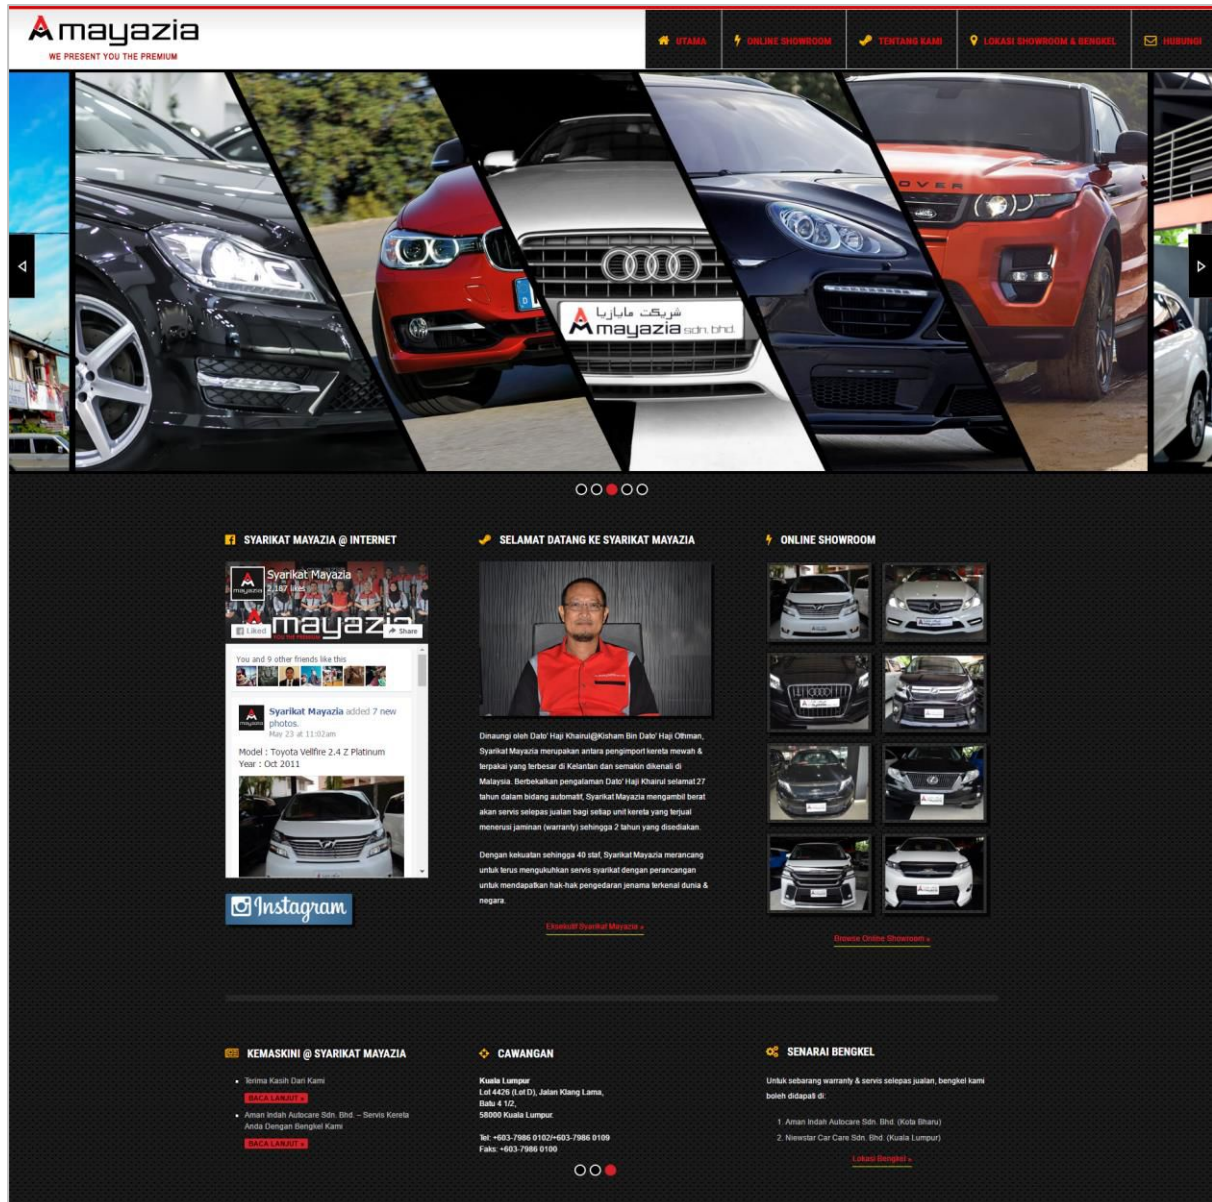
mayazia
WE PRESENT YOU THE PREMIUM

UTAMA
ONLINE SHOWROOM
TENTANG KAMI
LOKASI SHOWROOM & BENGKEL
HUBUNGI

شريكت مايازيا
mayazia sdn. bhd.

SYARIKAT MAYAZIA @ INTERNET

Syarikat Mayazia
2,187 likes
Liked
Share
You and 9 other friends like this
Syarikat Mayazia added 7 new photos.
May 23 at 11:02am
Model : Toyota Vellfire 2.4 Z Platinum
Year : Oct 2011

Instagram

SELAMAT DATANG KE SYARIKAT MAYAZIA

Dinaungi oleh Dato' Haji Khairul@Kisham Bin Dato' Haji Othman, Syarikat Mayazia merupakan antara pengimport kereta mewah & terpakai yang terbesar di Kelantan dan semakin dikenali di Malaysia. Berbekalkan pengalaman Dato' Haji Khairul selamat 27 tahun dalam bidang automatif, Syarikat Mayazia mengambil berat akan servis selepas jualan bagi setiap unit kereta yang terjual menerusi jaminan (warranty) sehingga 2 tahun yang disediakan.

Dengan kekuatan sehingga 40 staf, Syarikat Mayazia merancang untuk terus mengukuhkan servis syarikat dengan perancangan untuk mendapatkan hak-hak pengedaran jenama terkenal dunia & negara.

Eksekutif Syarikat Mayazia »

ONLINE SHOWROOM

Browse Online Showroom »

KEMASKINI @ SYARIKAT MAYAZIA

• Terima Kasih Dari Kami
BACA LANJUT »
• Aman Indah Autocare Sdn. Bhd. – Servis Kereta Anda Dengan Bengkel Kami
BACA LANJUT »

CAWANGAN

Kuala Lumpur
Lot 4426 (Lot D), Jalan Klang Lama,
Batu 4 1/2,
58000 Kuala Lumpur.

Tel: +603-7986 0102/+603-7986 0109
Faks: +603-7986 0100

SENARAI BENGKEL

Untuk sebarang warranty & servis selepas jualan, bengkel kami boleh didapati di:

1. Aman Indah Autocare Sdn. Bhd. (Kota Bharu)
2. Niewstar Car Care Sdn. Bhd. (Kuala Lumpur)

Lokasi Bengkel »